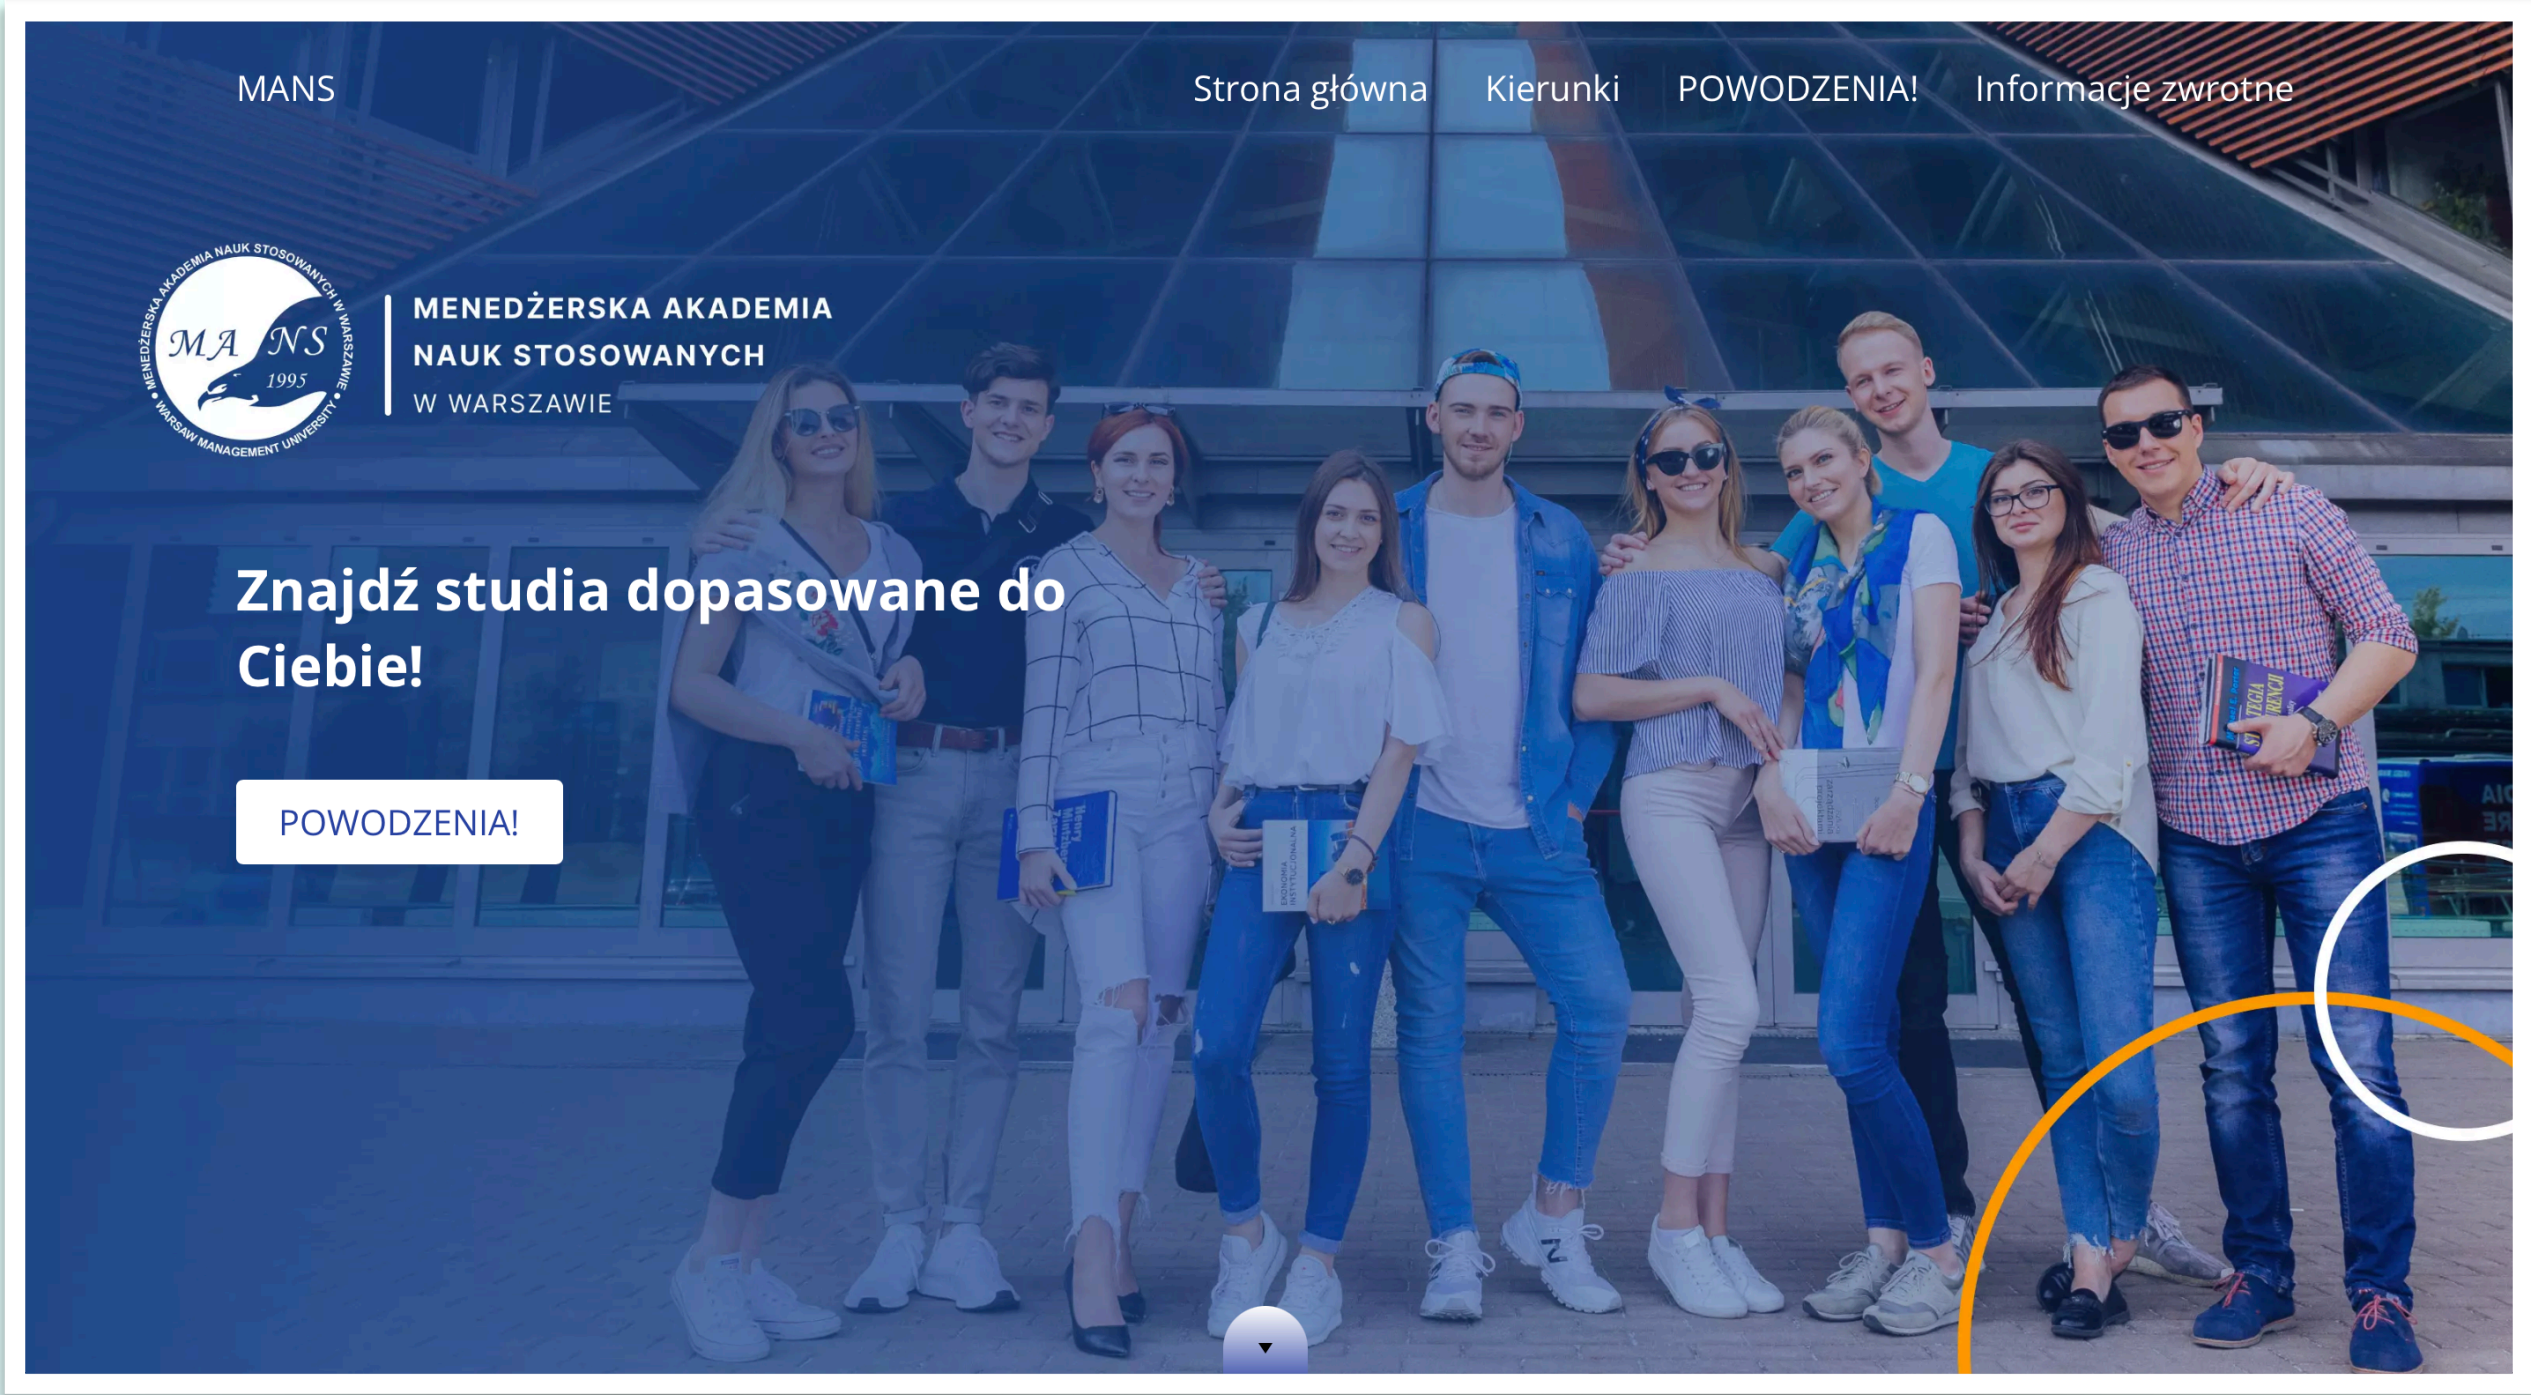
MANS

Strona główna Kierunki POWODZENIA! Informacje zwrotne

MENEDŻERSKA AKADEMIA NAUK STOSOWANYCH W WARSZAWIE
MA NS 1995
WARSAW MANAGEMENT UNIVERSITY

MENEDŻERSKA AKADEMIA
NAUK STOSOWANYCH
W WARSZAWIE

Znajdź studia dopasowane do Ciebie!

POWODZENIA!